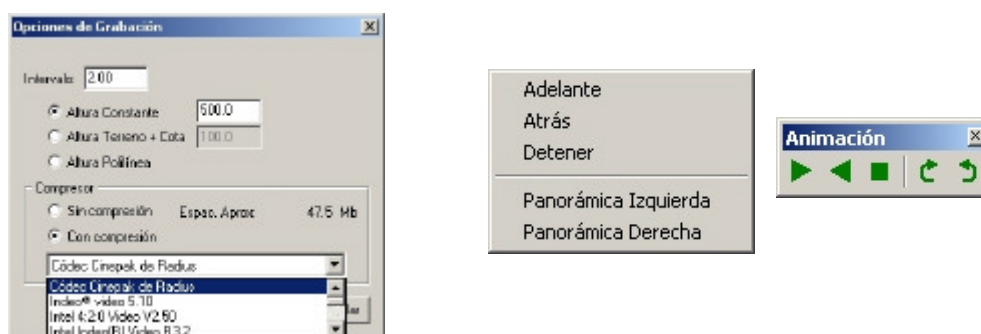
Opciones de Grabación

Intervalo: 2.00

Altura Constante 500.0

Altura Terreno + Cota 100.0

Altura Polilínea

Compresor

Sin compresión Espac. Aprox: 47.5 Mb

Con compresión

Códec Cinepak de Radius

Códec Cinepak de Radius
Indeo® video 5.10
Intel 4:2:0 Video V2.50
Intel Indeo(R) Video R3.2

Adelante
Atrás
Detener

Panorámica Izquierda
Panorámica Derecha

Animación